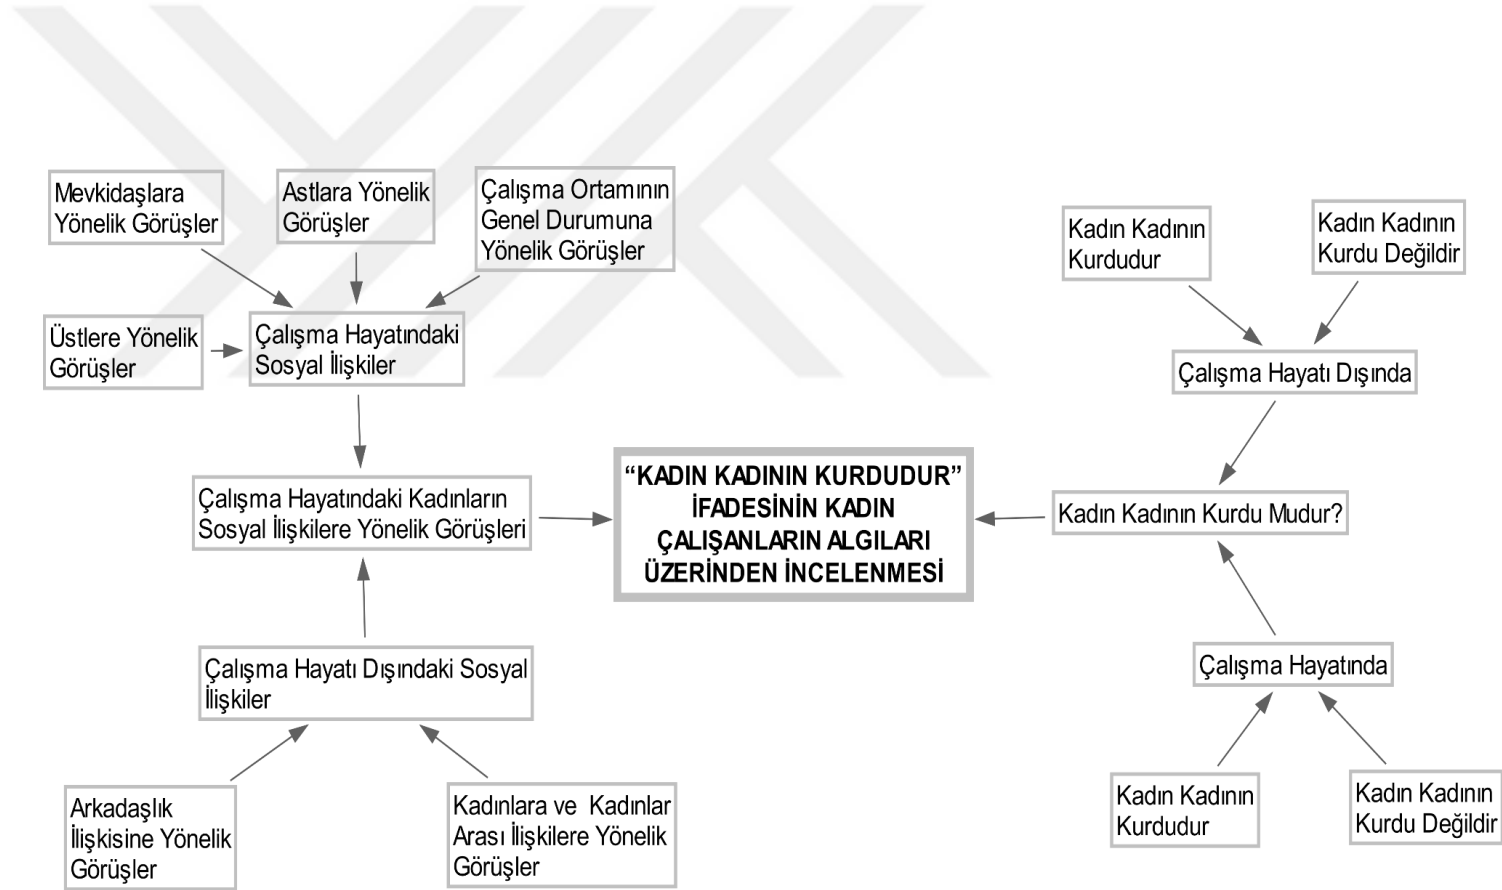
Mevkidaşlara Yönelik Görüşler

Astlara Yönelik Görüşler

Çalışma Ortamının Genel Durumuna Yönelik Görüşler

Üstlere Yönelik Görüşler

Çalışma Hayatındaki Sosyal İlişkiler

Çalışma Hayatındaki Kadınların Sosyal İlişkilere Yönelik Görüşleri

Çalışma Hayatı Dışındaki Sosyal İlişkiler

Arkadaşlık İlişkisine Yönelik Görüşler

Kadınlara ve Kadınlar Arası İlişkilere Yönelik Görüşler

"KADIN KADININ KURDUDUR" İFADESİNİN KADIN ÇALIŞANLARIN ALGILARI ÜZERİNDEN İNCELENMESİ

Kadın Kadının Kurdudur

Kadın Kadının Kurdu Değildir

Çalışma Hayatı Dışında

Kadın Kadının Kurdu Mudur?

Çalışma Hayatında

Kadın Kadının Kurdudur

Kadın Kadının Kurdu Değildir